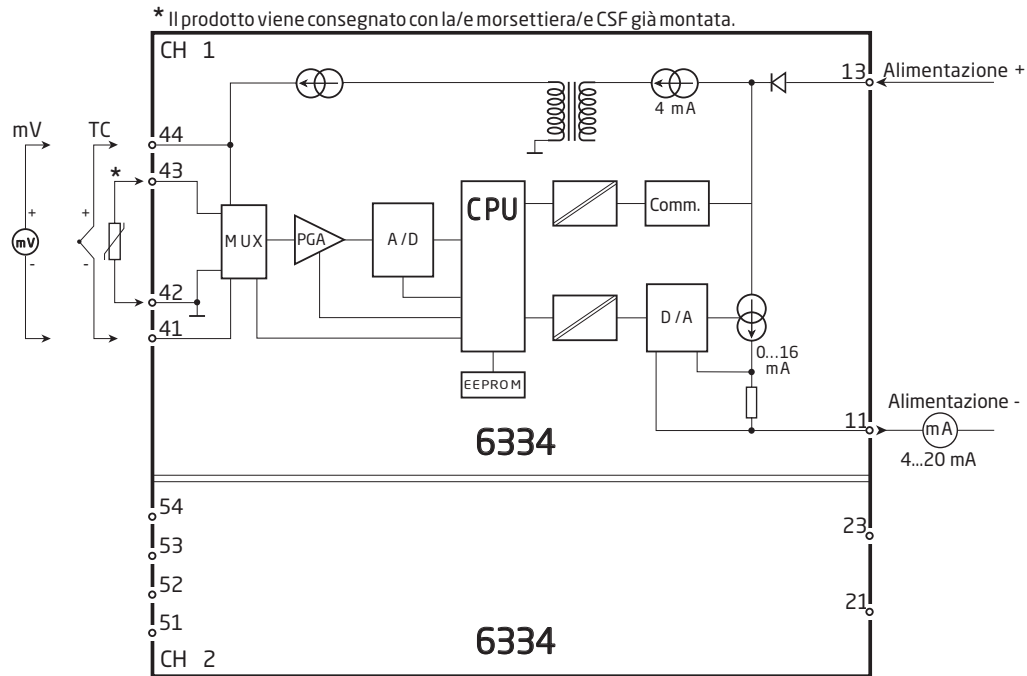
* Il prodotto viene consegnato con la/e morsettiera/e CSF già montata.

CH 1

13 Alimentazione +

4 mA

mV TC

44

*

43

+

mV

-

+

-

MUX PGA A/D CPU Comm.

42

41

D/A

0...16 mA

EEPROM

Alimentazione -

11

mA

4...20 mA

6334

54

53

52

51

23

21

6334

CH 2